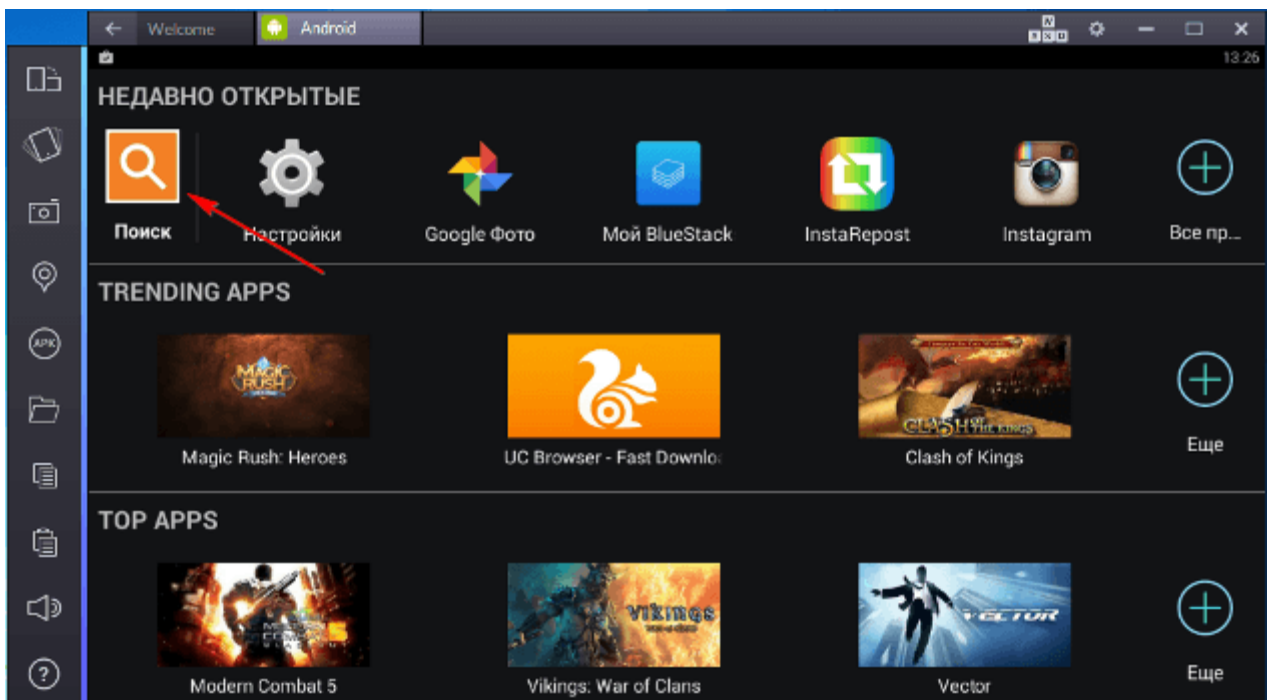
Welcome
Android
13:26

НЕДАВНО ОТКРЫТЫЕ

Поиск
Настройки
Google Фото
Мой BlueStack
InstaRepost
Instagram
Все пр...

TRENDING APPS

MAGIC RUSH
Magic Rush: Heroes
UC Browser - Fast Downlo
CLASH OF THE KINGS
Clash of Kings
Еще

TOP APPS

Modern Combat 5
Vikings
Vikings: War of Clans
VECTOR
Vector
Еще

APK